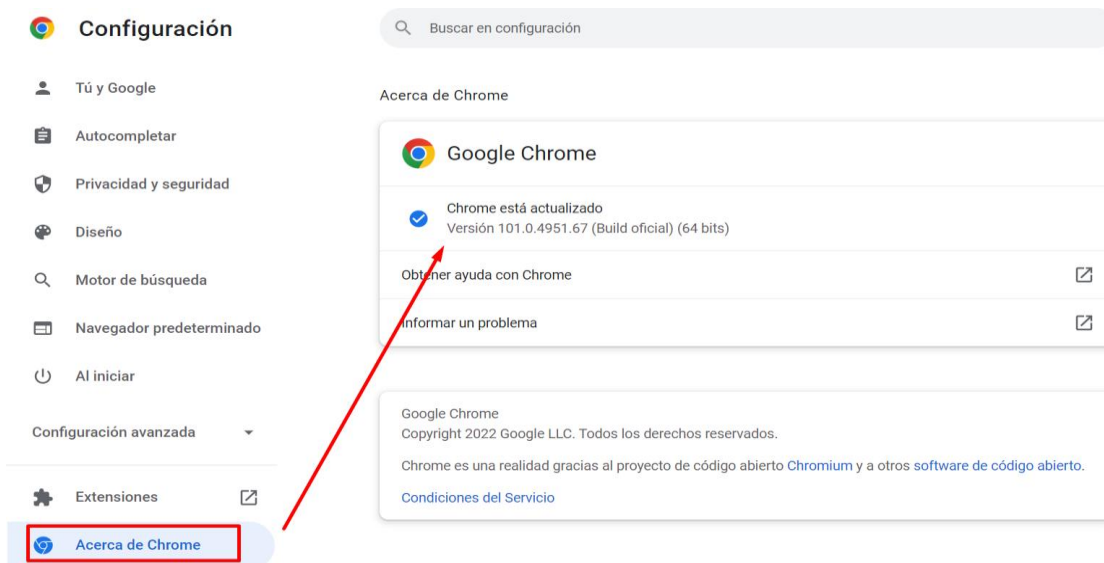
Configuración

Buscar en configuración

Tú y Google

Autocompletar

Privacidad y seguridad

Diseño

Motor de búsqueda

Navegador predeterminado

Al iniciar

Configuración avanzada

Extensiones

Acerca de Chrome

Acerca de Chrome

Google Chrome

Chrome está actualizado
Versión 101.0.4951.67 (Build oficial) (64 bits)

Obtener ayuda con Chrome

Informar un problema

Google Chrome
Copyright 2022 Google LLC. Todos los derechos reservados.

Chrome es una realidad gracias al proyecto de código abierto Chromium y a otros software de código abierto.

Condiciones del Servicio